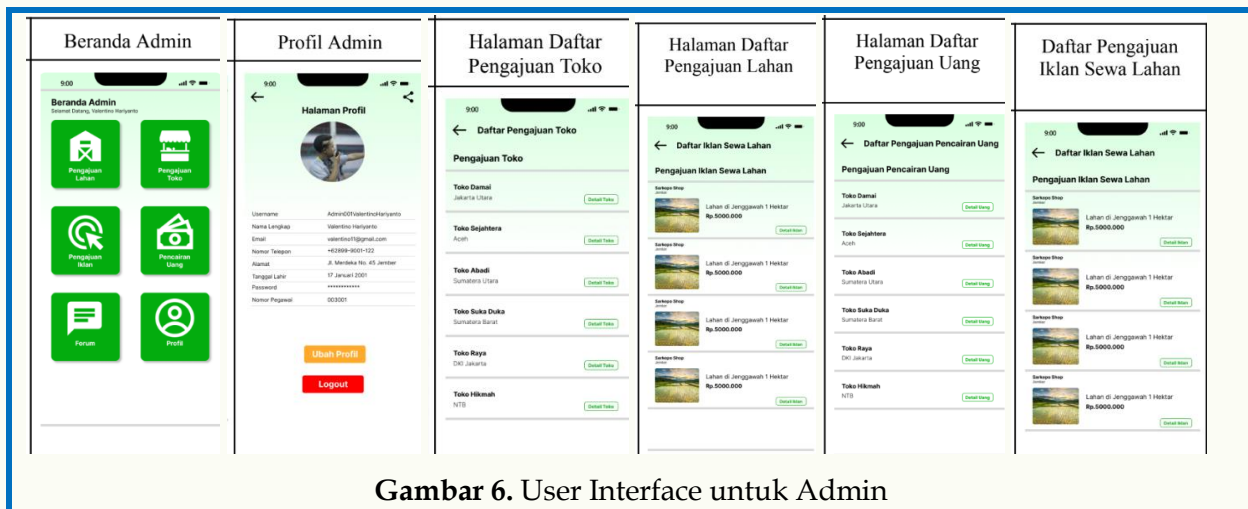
| Beranda Admin | Profil Admin | Halaman Daftar Pengajuan Toko | Halaman Daftar Pengajuan Lahan | Halaman Daftar Pengajuan Uang | Daftar Pengajuan Iklan Sewa Lahan |
|---|---|---|---|---|---|

9:00

Beranda Admin
Selamat Datang, Valentino Hariyanto

Pengajuan Lahan
Pengajuan Toko
Pengajuan Iklan
Pencairan Uang
Forum
Profil

9:00

Halaman Profil

Username Admin001ValentinoHariyanto
Nama Lengkap Valentino Hariyanto
Email valentino01@gmail.com
Nomor Telepon +62899-9001-122
Alamat Jl. Merdeka No. 45 Jember
Tanggal Lahir 17 Januari 2001
Password ************
Nomor Pegawai 003001

Ubah Profil
Logout

9:00

Daftar Pengajuan Toko

Pengajuan Toko

Toko Damai
Jakarta Utara
Detail Toko

Toko Sejahtera
Aceh
Detail Toko

Toko Abadi
Sumatera Utara
Detail Toko

Toko Suka Duka
Sumatera Barat
Detail Toko

Toko Raya
DKI Jakarta
Detail Toko

Toko Hikmah
NTB
Detail Toko

9:00

Daftar Iklan Sewa Lahan

Pengajuan Iklan Sewa Lahan

Sarkopo Shop
Jember
Lahan di Jenggawah 1 Hektar
Rp.5000.000
Detail Iklan

Sarkopo Shop
Jember
Lahan di Jenggawah 1 Hektar
Rp.5000.000
Detail Iklan

Sarkopo Shop
Jember
Lahan di Jenggawah 1 Hektar
Rp.5000.000
Detail Iklan

Sarkopo Shop
Jember
Lahan di Jenggawah 1 Hektar
Rp.5000.000
Detail Iklan

9:00

Daftar Pengajuan Pencairan Uang

Pengajuan Pencairan Uang

Toko Damai
Jakarta Utara
Detail Uang

Toko Sejahtera
Aceh
Detail Uang

Toko Abadi
Sumatera Utara
Detail Uang

Toko Suka Duka
Sumatera Barat
Detail Uang

Toko Raya
DKI Jakarta
Detail Uang

Toko Hikmah
NTB
Detail Uang

9:00

Daftar Iklan Sewa Lahan

Pengajuan Iklan Sewa Lahan

Sarkopo Shop
Jember
Lahan di Jenggawah 1 Hektar
Rp.5000.000
Detail Iklan

Sarkopo Shop
Jember
Lahan di Jenggawah 1 Hektar
Rp.5000.000
Detail Iklan

Sarkopo Shop
Jember
Lahan di Jenggawah 1 Hektar
Rp.5000.000
Detail Iklan

Sarkopo Shop
Jember
Lahan di Jenggawah 1 Hektar
Rp.5000.000
Detail Iklan

**Gambar 6.** User Interface untuk Admin